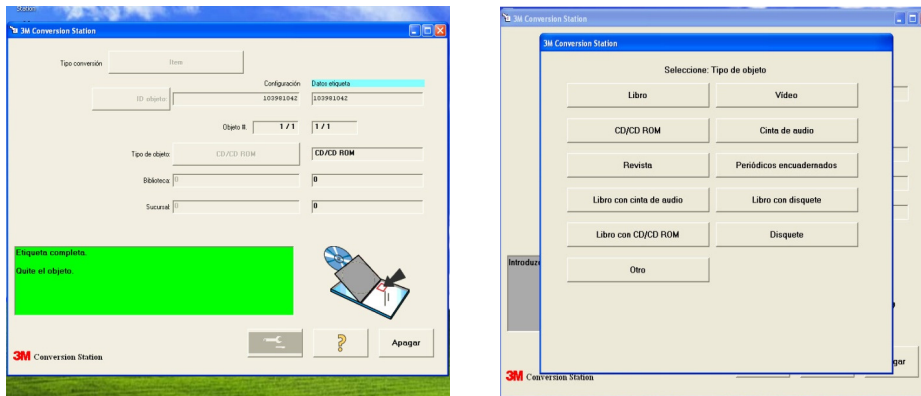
Station

3M Conversion Station

Tipo conversión

Item

Configuración

Datos etiqueta

ID objeto

103981042

103981042

Objeto #:

1 / 1

1 / 1

Tipo de objeto:

CD/CD ROM

CD/CD ROM

Biblioteca:

0

0

Sucursal:

0

0

Etiqueta completa.

Quite el objeto.

?

Apagar

3M Conversion Station

3M Conversion Station

3M Conversion Station

Seleccione: Tipo de objeto

Libro

Video

CD/CD ROM

Cinta de audio

Revista

Periódicos encuadernados

Libro con cinta de audio

Libro con disquete

Libro con CD/CD ROM

Disquete

Otro

Introduz

gar

3M Conversion Station